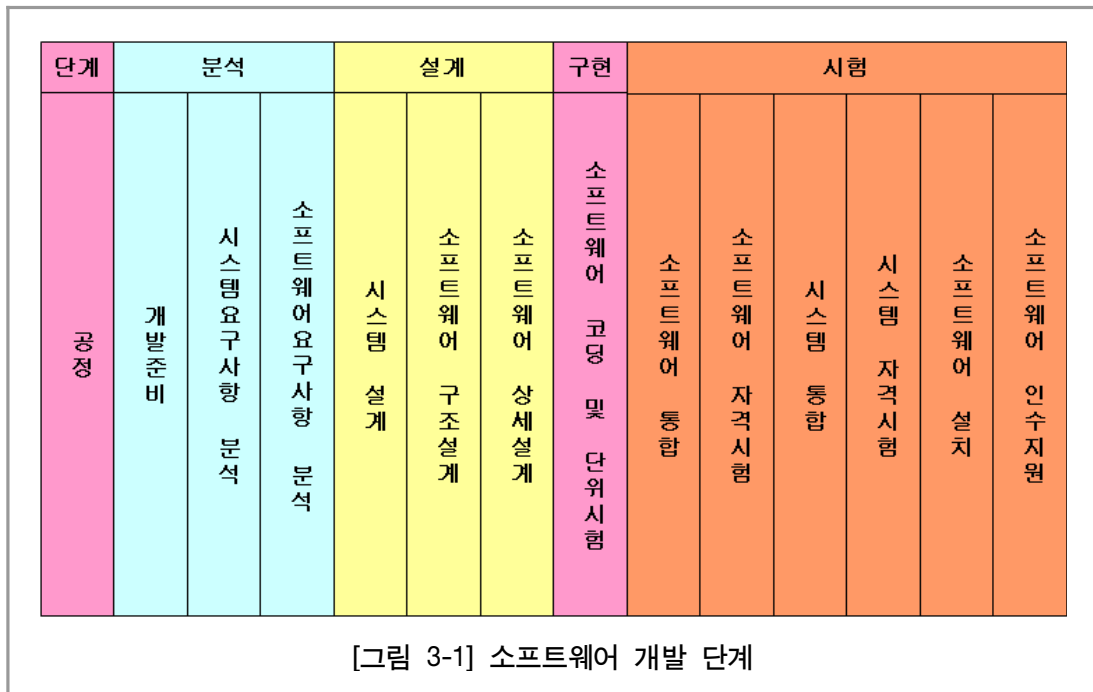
| 단계 | 분석 | | | 설계 | | | 구현 | 시험 | | | | | |
|---|---|---|---|---|---|---|---|---|---|---|---|---|---|
| 공정 | 개발준비 | 시스템요구사항 분석 | 소프트웨어요구사항 분석 | 시스템 설계 | 소프트웨어 구조설계 | 소프트웨어 상세설계 | 소프트웨어 코딩 및 단위시험 | 소프트웨어 통합 | 소프트웨어 자격시험 | 시스템 통합 | 시스템 자격시험 | 소프트웨어 설치 | 소프트웨어 인수지원 |

[그림 3-1] 소프트웨어 개발 단계